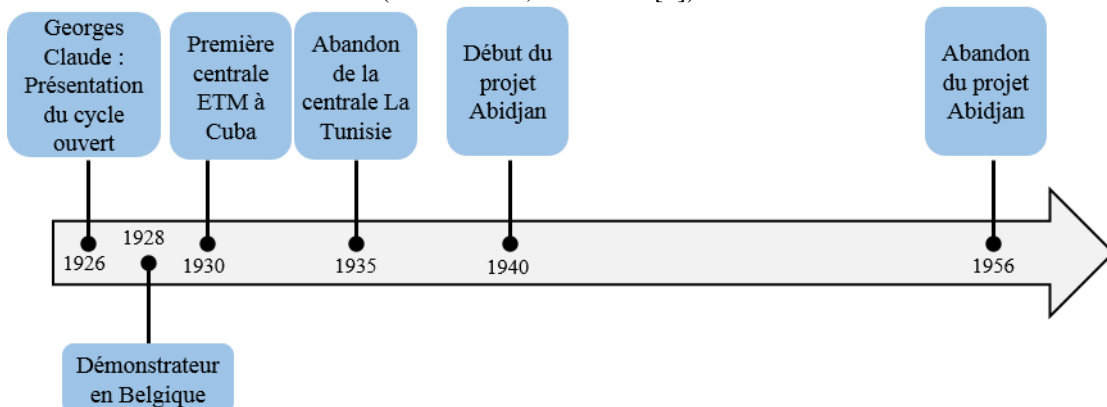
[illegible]

Georges Claude : Présentation du cycle ouvert

Première centrale ETM à Cuba

Abandon de la centrale La Tunisie

Début du projet Abidjan

Abandon du projet Abidjan

1926

1928

1930

1935

1940

1956

Démonstrateur en Belgique